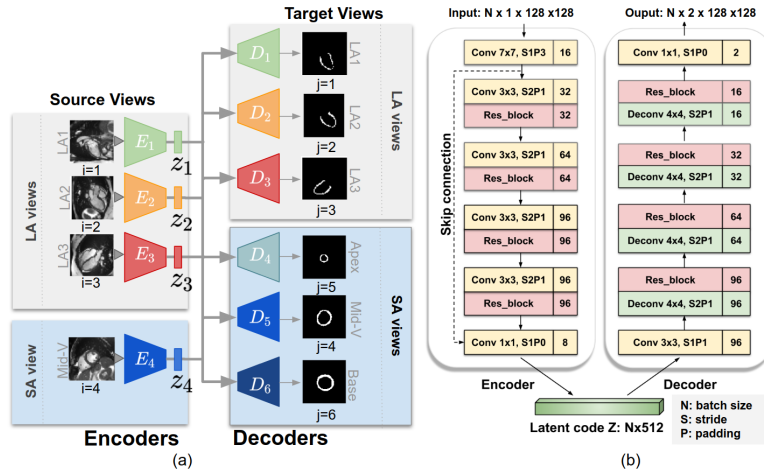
Target Views

Source Views

LA views

LA1 i=1

LA2 i=2

LA3 i=3

SA view

Mid-V i=4

$E_1$ $z_1$

$E_2$ $z_2$

$E_3$ $z_3$

$E_4$ $z_4$

$D_1$ LA1 j=1

$D_2$ LA2 j=2

$D_3$ LA3 j=3

LA views

$D_4$ Apex j=5

$D_5$ Mid-V j=4

$D_6$ Base j=6

SA views

Encoders

Decoders

(a)

Input: N x 1 x 128 x128

| Conv 7x7, S1P3 | 16 |
|---|---|
| Conv 3x3, S2P1 | 32 |
| Res_block | 32 |
| Conv 3x3, S2P1 | 64 |
| Res_block | 64 |
| Conv 3x3, S2P1 | 96 |
| Res_block | 96 |
| Conv 3x3, S2P1 | 96 |
| Res_block | 96 |
| Conv 1x1, S1P0 | 8 |

Skip connection

Encoder

Ouput: N x 2 x 128 x128

| Conv 1x1, S1P0 | 2 |
|---|---|
| Res_block | 16 |
| Deconv 4x4, S2P1 | 16 |
| Res_block | 32 |
| Deconv 4x4, S2P1 | 32 |
| Res_block | 64 |
| Deconv 4x4, S2P1 | 64 |
| Res_block | 96 |
| Deconv 4x4, S2P1 | 96 |
| Conv 3x3, S1P1 | 96 |

Decoder

Latent code Z: Nx512

N: batch size
S: stride
P: padding

(b)